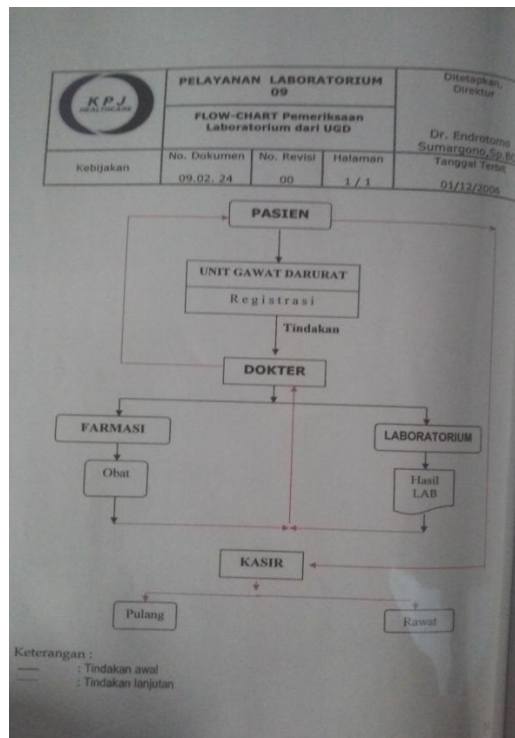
| KPJ HEALTHCARE | PELAYANAN LABORATORIUM 09 | | | Ditetapkan, Direktur |
|---|---|---|---|---|
| | FLOW-CHART Pemeriksaan Laboratorium dari UGD | | | Dr. Endrotomo Sumargono,Sp.B |
| Kebijakan | No. Dokumen 09.02.24 | No. Revisi 00 | Halaman 1/1 | Tanggal Terbit 01/12/2006 |

PASIEN

UNIT GAWAT DARURAT

Registrasi

Tindakan

DOKTER

FARMASI

Obat

LABORATORIUM

Hasil LAB

KASIR

Pulang

Rawat

Keterangan :
: Tindakan awal
: Tindakan lanjutan